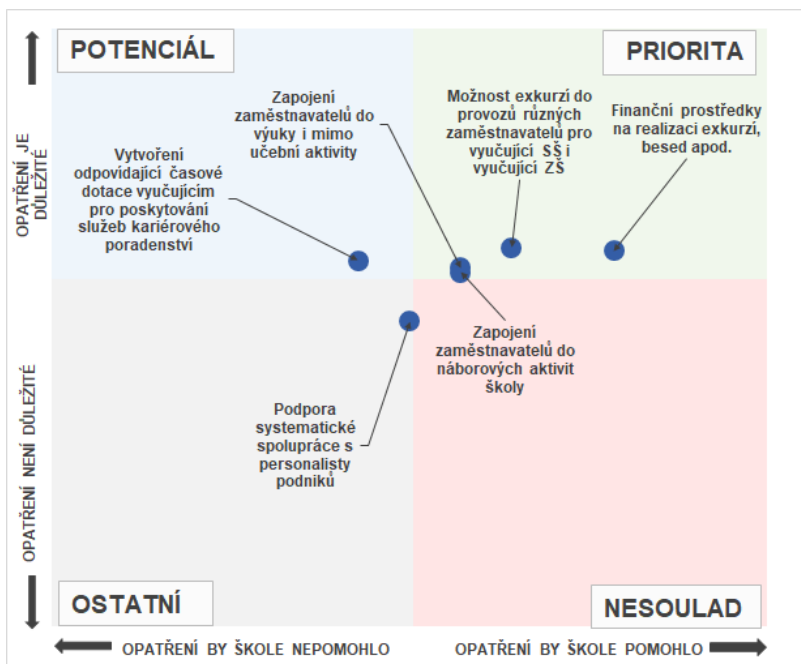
POTENCIÁL

PRIORITA

OPATŘENÍ JE DŮLEŽITÉ

Vytvoření odpovídající časové dotace vyučujícím pro poskytování služeb kariérového poradenství

Zapojení zaměstnavatelů do výuky i mimo učební aktivity

Možnost exkurzí do provozů různých zaměstnavatelů pro vyučující SŠ i vyučující ZŠ

Finanční prostředky na realizaci exkurzí, besed apod.

OPATŘENÍ NENÍ DŮLEŽITÉ

Zapojení zaměstnavatelů do náborových aktivit školy

Podpora systematické spolupráce s personalisty podniků

OSTATNÍ

NESOULAD

OPATŘENÍ BY ŠKOLE NEPOMOHLO

OPATŘENÍ BY ŠKOLE POMOHLO